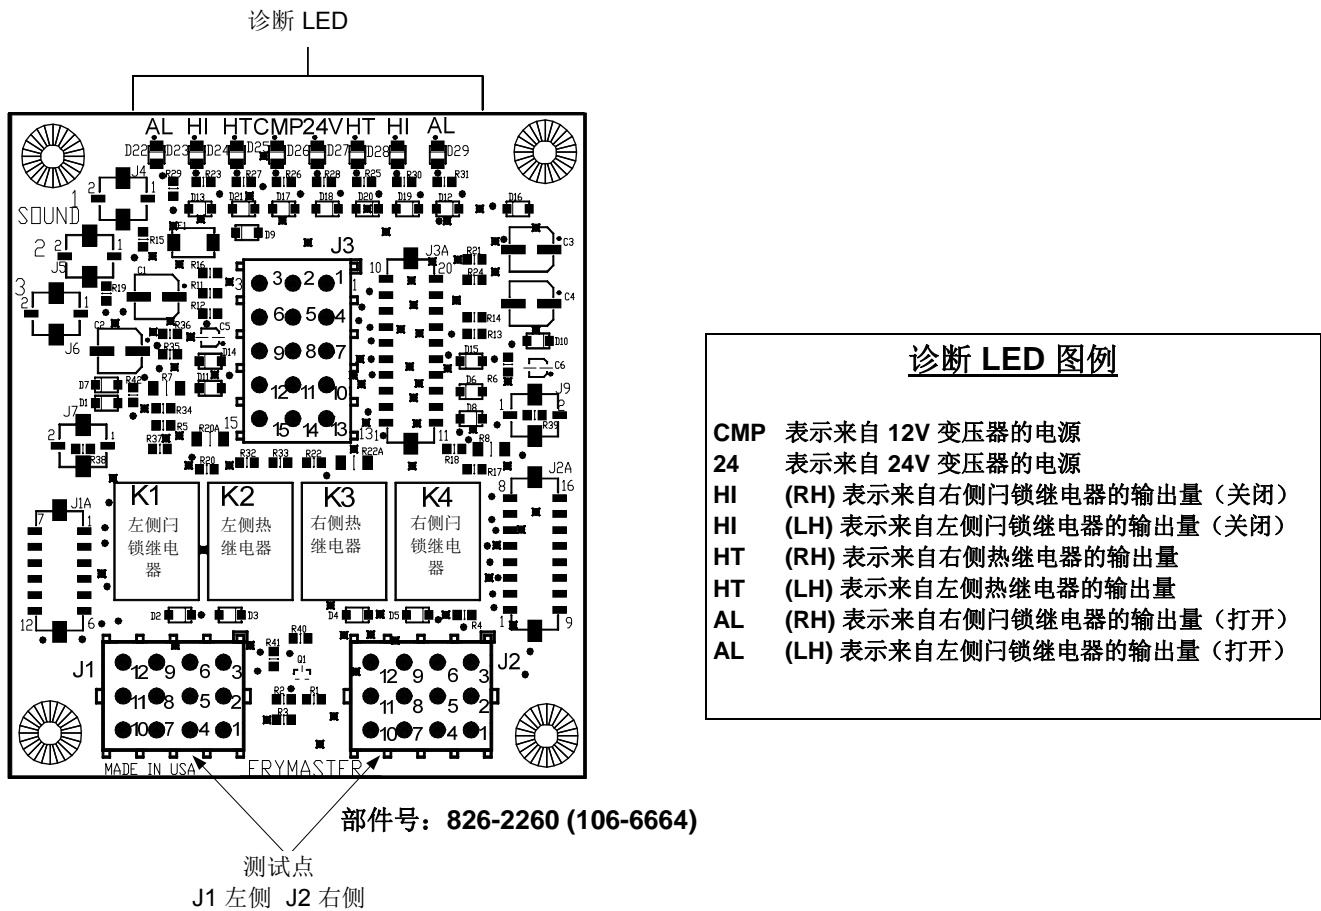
诊断 LED

AL HI HTCMP24VHT HI AL

D22 D23 D24 D25 D26 D27 D28 D29

SOUND

J4 J5 J6 J7 J3 J3A J9 J2A J1A

1 2 3

K1 左侧闩锁继电器

K2 左侧热继电器

K3 右侧热继电器

K4 右侧闩锁继电器

J1 12 9 6 3 11 8 5 2 10 7 4 1

J2 12 9 6 3 11 8 5 2 10 7 4 1

MADE IN USA

FRYMASTER

部件号：826-2260 (106-6664)

测试点
J1 左侧 J2 右侧

诊断 LED 图例

CMP 表示来自 12V 变压器的电源
24 表示来自 24V 变压器的电源
HI (RH) 表示来自右侧闩锁继电器的输出量（关闭）
HI (LH) 表示来自左侧闩锁继电器的输出量（关闭）
HT (RH) 表示来自右侧热继电器的输出量
HT (LH) 表示来自左侧热继电器的输出量
AL (RH) 表示来自右侧闩锁继电器的输出量（打开）
AL (LH) 表示来自左侧闩锁继电器的输出量（打开）